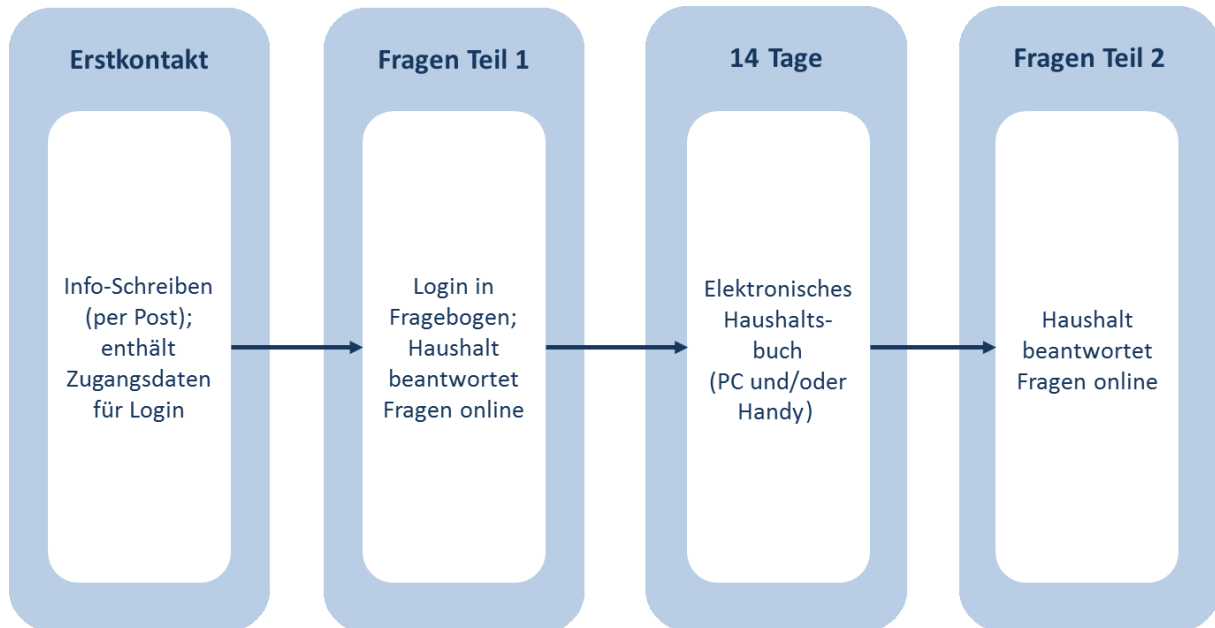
Erstkontakt

Info-Schreiben (per Post); enthält Zugangsdaten für Login

Fragen Teil 1

Login in Fragebogen; Haushalt beantwortet Fragen online

14 Tage

Elektronisches Haushaltsbuch (PC und/oder Handy)

Fragen Teil 2

Haushalt beantwortet Fragen online